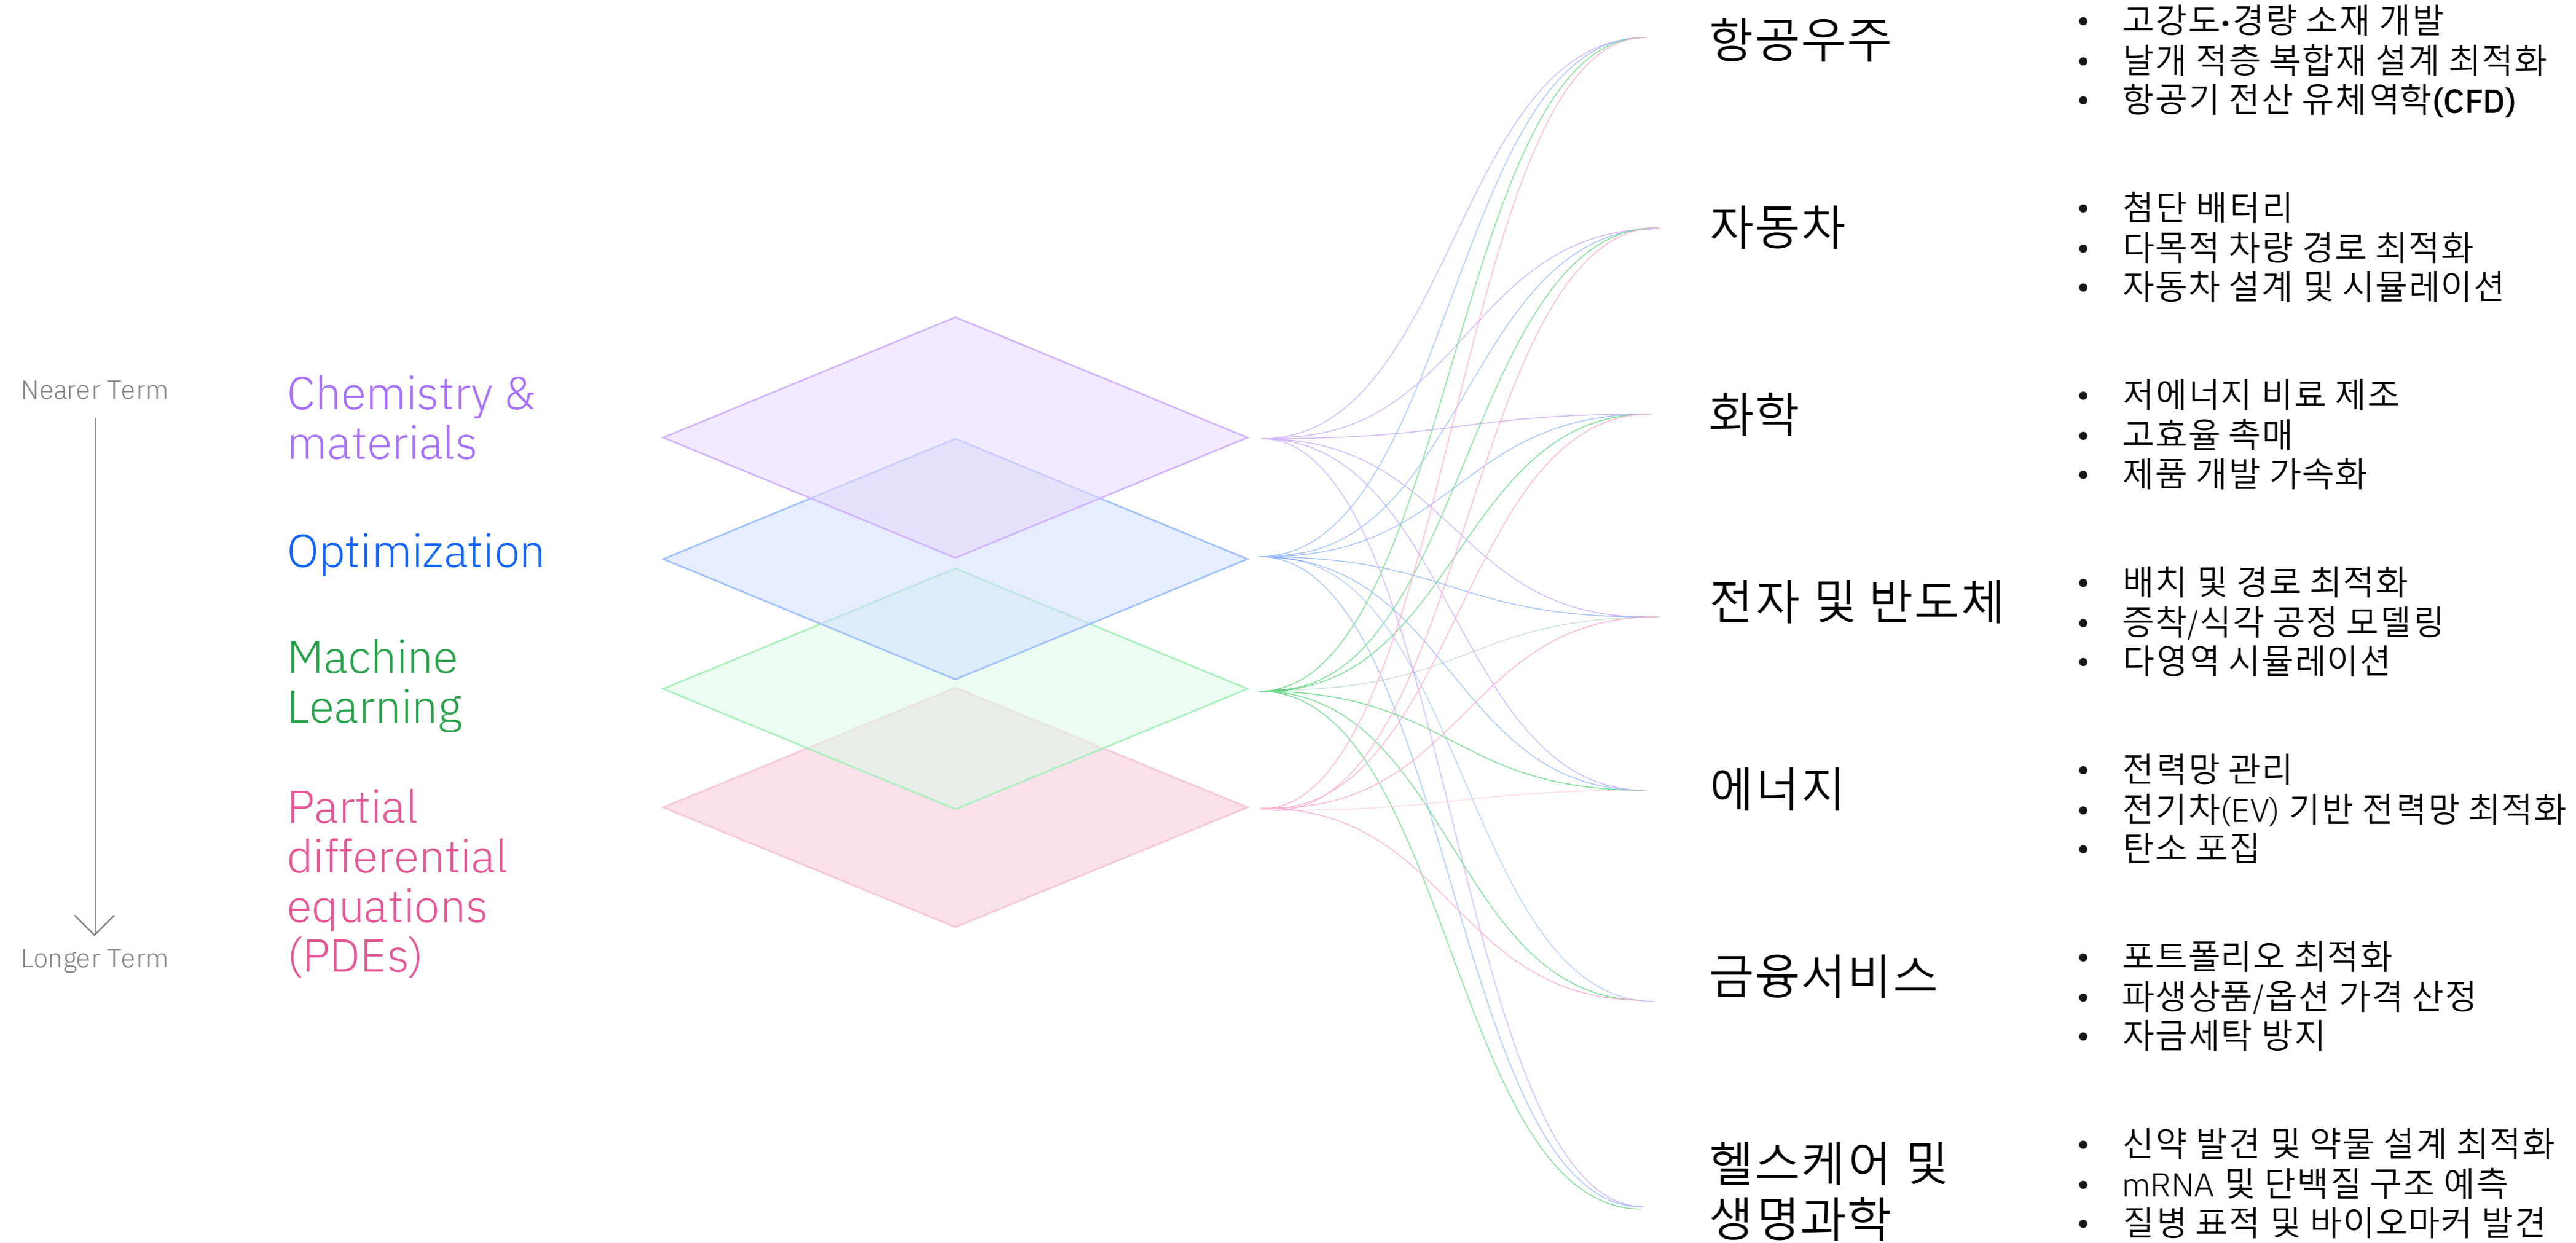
Nearer Term

Longer Term

Chemistry & materials

Optimization

Machine Learning

Partial differential equations (PDEs)

항공우주
- 고강도·경량 소재 개발
- 날개 적층 복합재 설계 최적화
- 항공기 전산 유체역학(CFD)

자동차
- 첨단 배터리
- 다목적 차량 경로 최적화
- 자동차 설계 및 시뮬레이션

화학
- 저에너지 비료 제조
- 고효율 촉매
- 제품 개발 가속화

전자 및 반도체
- 배치 및 경로 최적화
- 증착/식각 공정 모델링
- 다영역 시뮬레이션

에너지
- 전력망 관리
- 전기차(EV) 기반 전력망 최적화
- 탄소 포집

금융서비스
- 포트폴리오 최적화
- 파생상품/옵션 가격 산정
- 자금세탁 방지

헬스케어 및 생명과학
- 신약 발견 및 약물 설계 최적화
- mRNA 및 단백질 구조 예측
- 질병 표적 및 바이오마커 발견